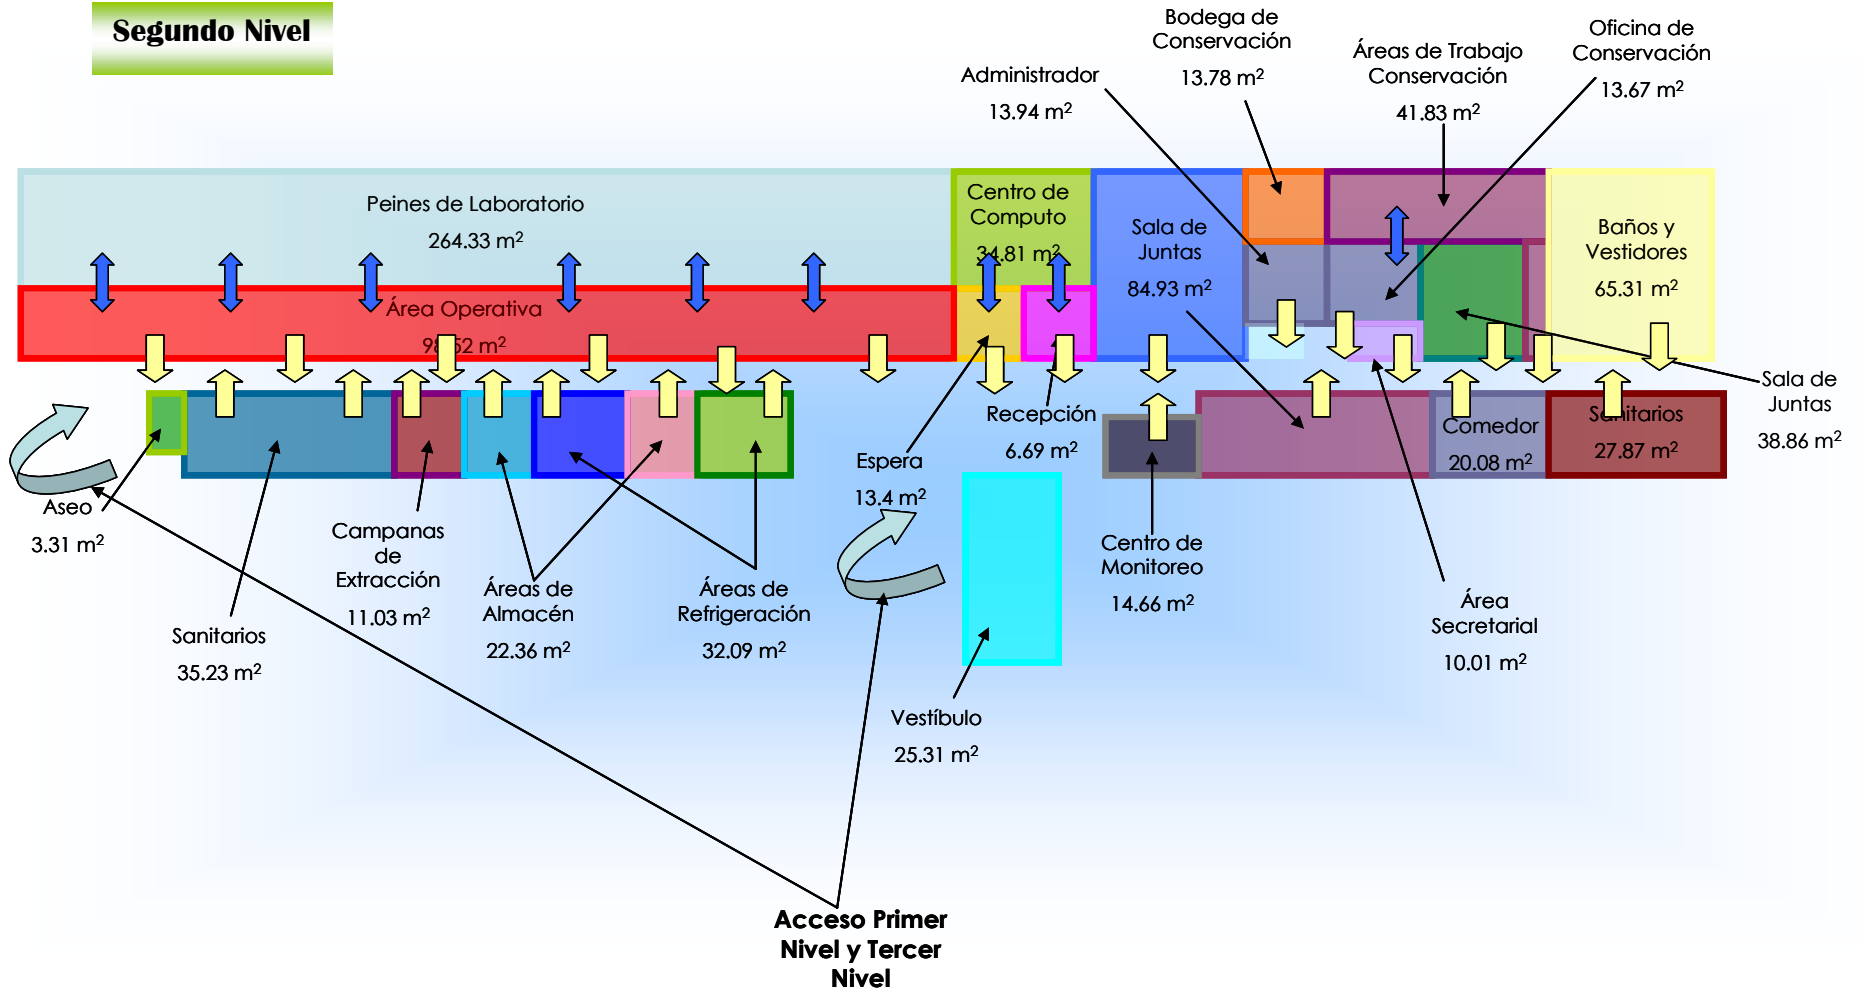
Segundo Nivel

Bodega de Conservación
13.78 m²

Áreas de Trabajo Conservación
41.83 m²

Oficina de Conservación
13.67 m²

Administrador
13.94 m²

Peines de Laboratorio
264.33 m²

Centro de Computo
34.81 m²

Sala de Juntas
84.93 m²

Baños y Vestidores
65.31 m²

Área Operativa
9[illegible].52 m²

Recepción
6.69 m²

Sala de Juntas
38.86 m²

Comedor
20.08 m²

Sanitarios
27.87 m²

Espera
13.4 m²

Aseo
3.31 m²

Campanas de Extracción
11.03 m²

Áreas de Almacén
22.36 m²

Áreas de Refrigeración
32.09 m²

Centro de Monitoreo
14.66 m²

Área Secretarial
10.01 m²

Sanitarios
35.23 m²

Vestíbulo
25.31 m²

Acceso Primer Nivel y Tercer Nivel